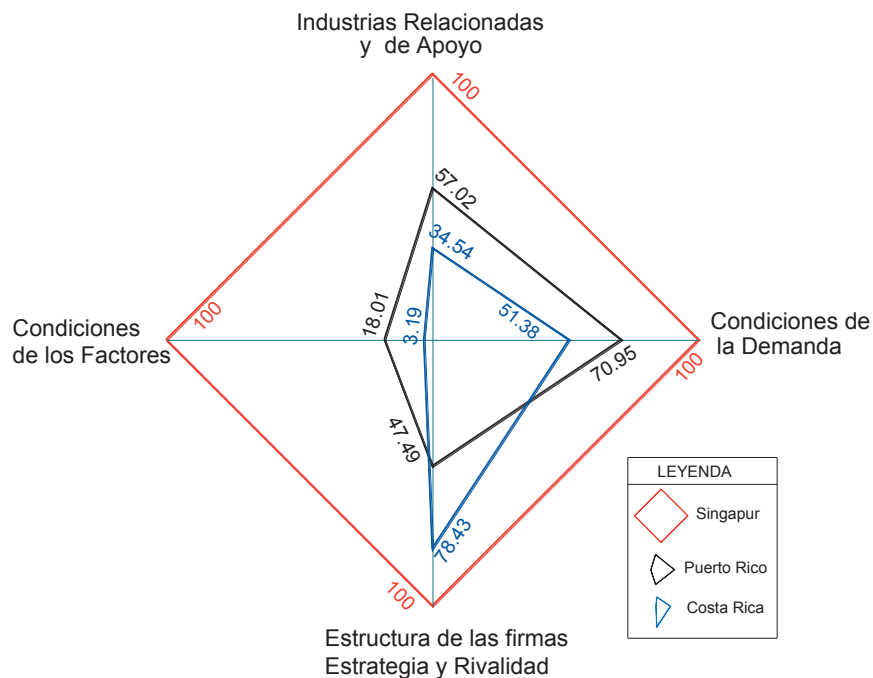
Industrias Relacionadas y de Apoyo

100

57.02

34.54

Condiciones de los Factores

100

18.01

3.19

51.38

Condiciones de la Demanda

70.95

100

47.49

78.43

100

Estructura de las firmas Estrategia y Rivalidad

LEYENDA

Singapur

Puerto Rico

Costa Rica